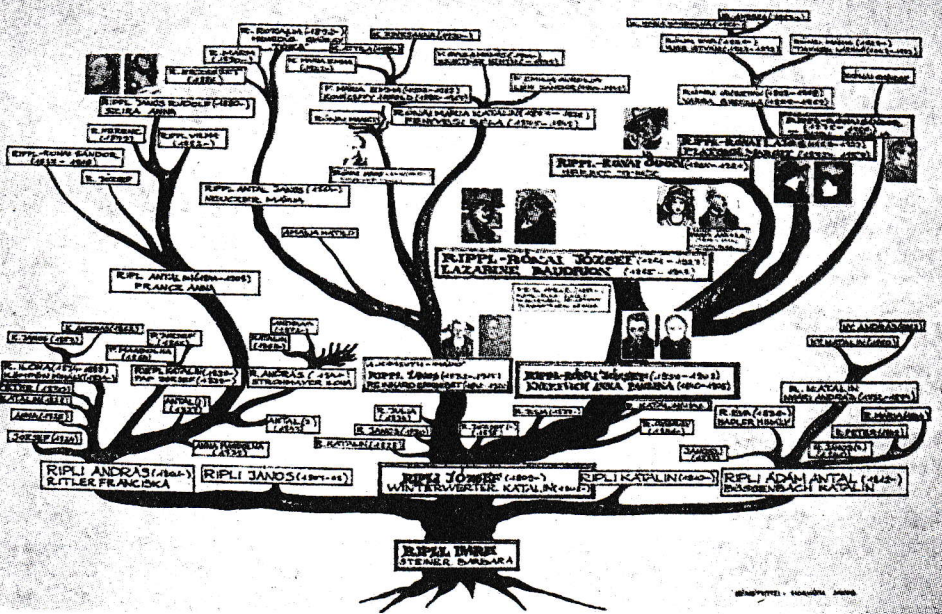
RIPL IMRE
STEINER BARBARA

RIPLI ANDRÁS (1802-)
RITTLER FRANCISKA

RIPLI JÁNOS (1804-05)

RIPPL JÓZSEF (1805-)
WINTERWERTER KATALIN (1810-)

RIPLI KATALIN (1810-)

RIPLI ÁDÁM ANTAL (1812-)
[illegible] KATALIN

RIPL ANTAL MIHÁLY (1836-1905)
FRANCZ ANNA

RIPPL ANTAL JÁNOS (1870-)
NEUCKER MÁRIA

RIPPL JÁNOS RUDOLF (1880-)
SZIRÁ ANNA

RIPPL-RÓNAI SÁNDOR (1873-1918)

RIPPL-RÓNAI JÓZSEF (1861-1927)
LAZARINE BAUDRION (1865-1943)

RIPPL-RÓNAI JÓZSEF (1830-1902)
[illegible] ANNA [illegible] (1840-1906)

RIPPL-RÓNAI ÖDÖN (1870-1924)

RIPPL-RÓNAI LAJOS (1868-1919)

RIPPL JÁNOS (1832-1911)
REINHARD ERZSÉBET (1838-1911)

RIPPL LAJOS
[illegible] ANDRÁS
R. MÁRIA
R. KATALIN
R. ÉVA (1824-)
R. JÚLIA
R. JÁNOS (1830)
R. KATALIN (1828)
R. ANDRÁS (1840-)
STROHMAYER SOMA
ANTAL (1873)
ANTAL (?)
ANNA
JÓZSEF (1820)
ANNA MAGDOLNA
AMÁLIA MATILD
R. JÓZSEF
R. FERENC
RIPPL VILMOS (1882-)
R. ERZSÉBET
R. MÁRIA (1870-)
R. ROZÁLIA (1872-)
RIPPL-RÓNAI MÁRIA KATALIN (1874-1943)
FENYVESI BÉLA (1877-1941)
F. MÁRIA EMMA
F. EMMA AURÉLIA

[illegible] HORVÁTH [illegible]